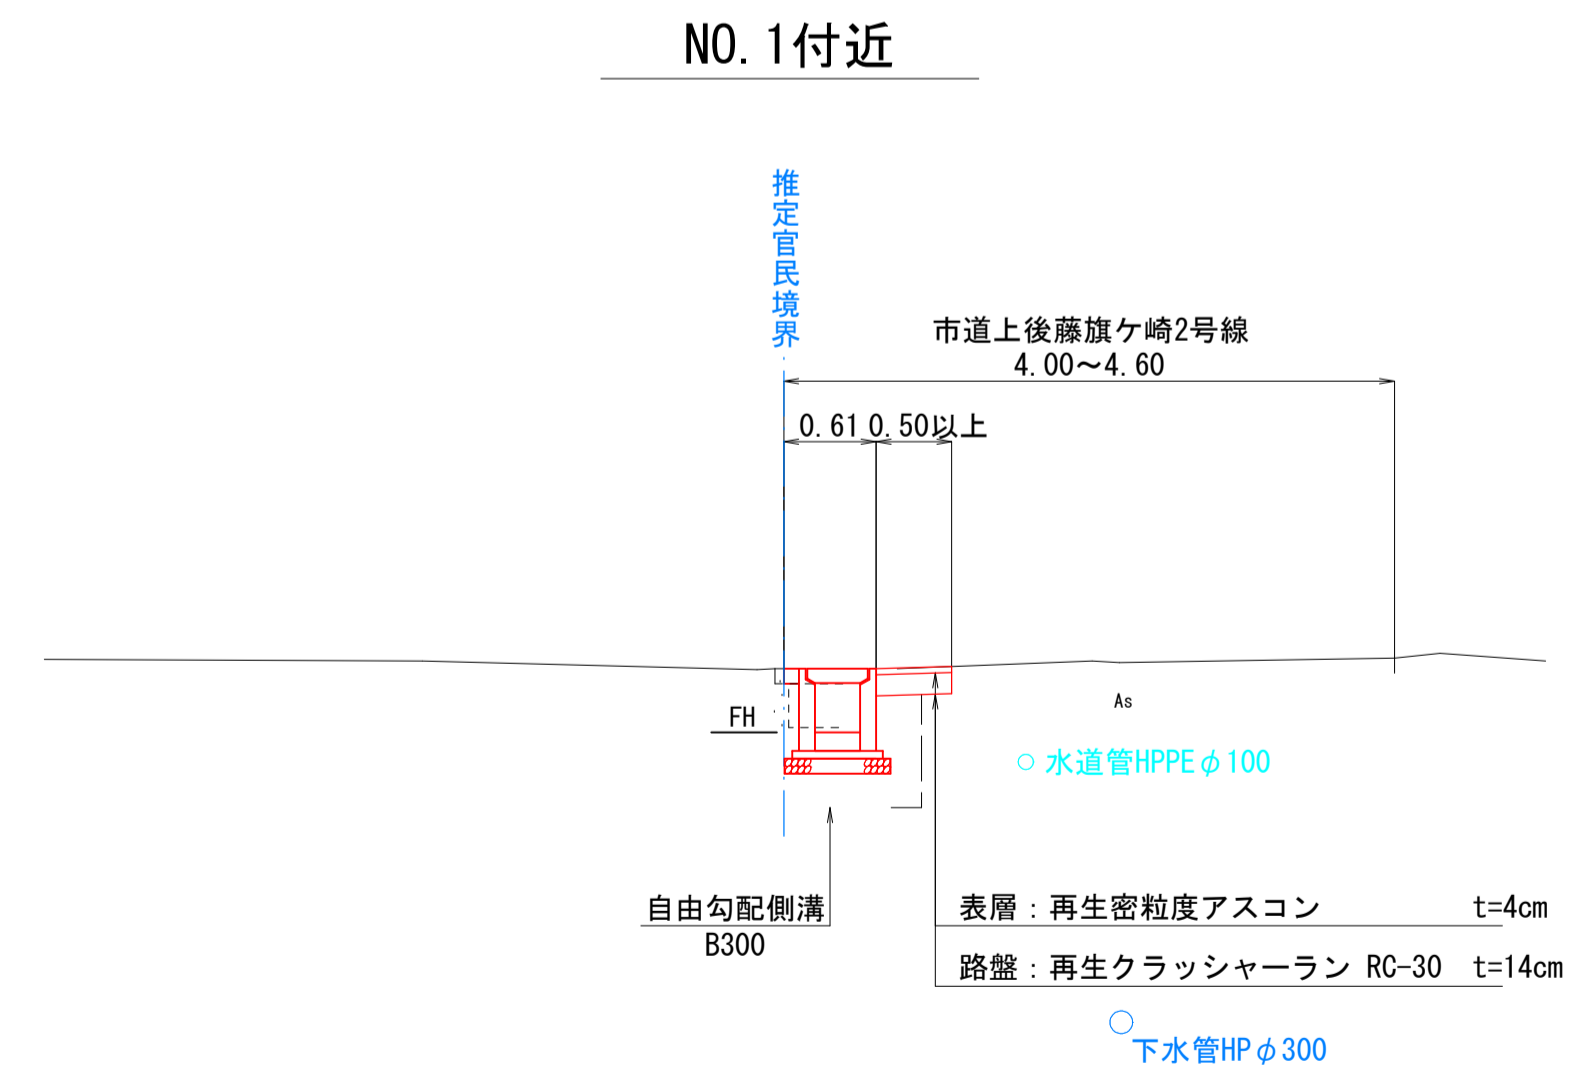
NO.1付近

推定官民境界

市道上後藤旗ケ崎2号線
4.00～4.60

0.61 0.50以上

FH

As

○ 水道管HPPE$\phi$100

自由勾配側溝
B300

表層：再生密粒度アスコン t=4cm

路盤：再生クラッシャーラン RC-30 t=14cm

下水管HP$\phi$300